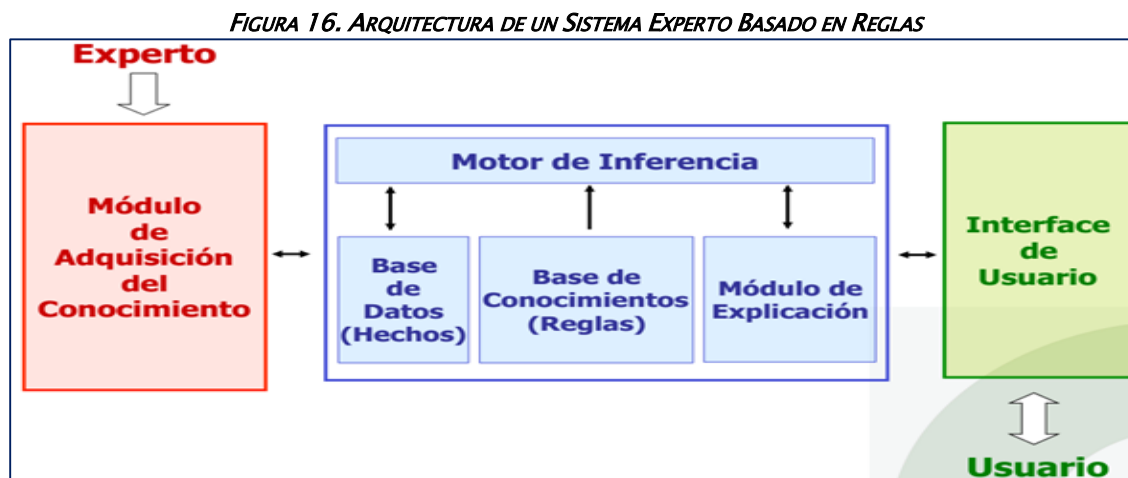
FIGURA 16. ARQUITECTURA DE UN SISTEMA EXPERTO BASADO EN REGLAS

Experto

Módulo de Adquisición del Conocimiento

Motor de Inferencia

Base de Datos (Hechos)

Base de Conocimientos (Reglas)

Módulo de Explicación

Interface de Usuario

Usuario